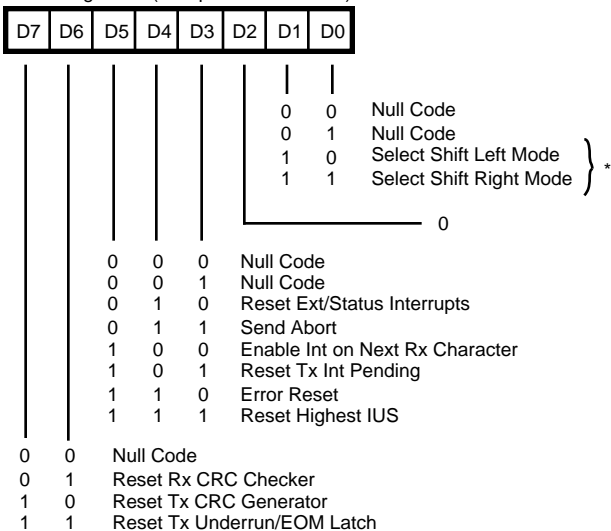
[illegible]

| D7 | D6 | D5 | D4 | D3 | D2 | D1 | D0 |
|---|---|---|---|---|---|---|---|

0 0 Null Code
0 1 Null Code
1 0 Select Shift Left Mode
1 1 Select Shift Right Mode
*

0

0 0 0 Null Code
0 0 1 Null Code
0 1 0 Reset Ext/Status Interrupts
0 1 1 Send Abort
1 0 0 Enable Int on Next Rx Character
1 0 1 Reset Tx Int Pending
1 1 0 Error Reset
1 1 1 Reset Highest IUS

0 0 Null Code
0 1 Reset Rx CRC Checker
1 0 Reset Tx CRC Generator
1 1 Reset Tx Underrun/EOM Latch